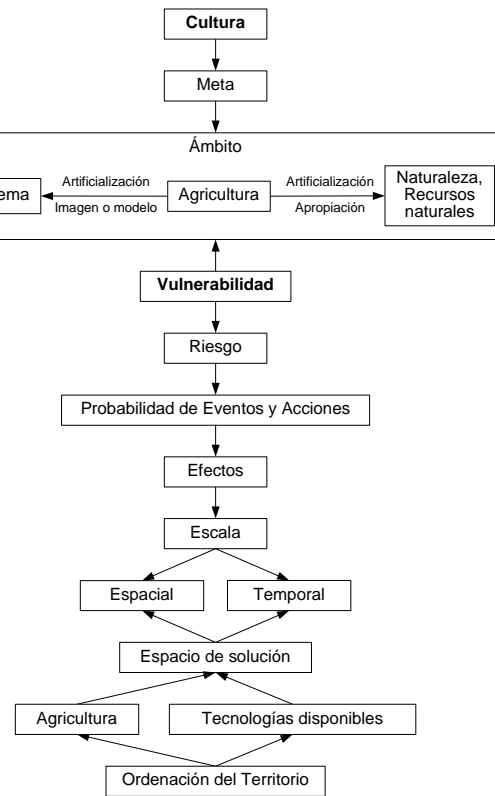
Cultura

Meta

Ámbito

ema

Artificialización

Imagen o modelo

Agricultura

Artificialización

Apropiación

Naturaleza, Recursos naturales

Vulnerabilidad

Riesgo

Probabilidad de Eventos y Acciones

Efectos

Escala

Espacial

Temporal

Espacio de solución

Agricultura

Tecnologías disponibles

Ordenación del Territorio